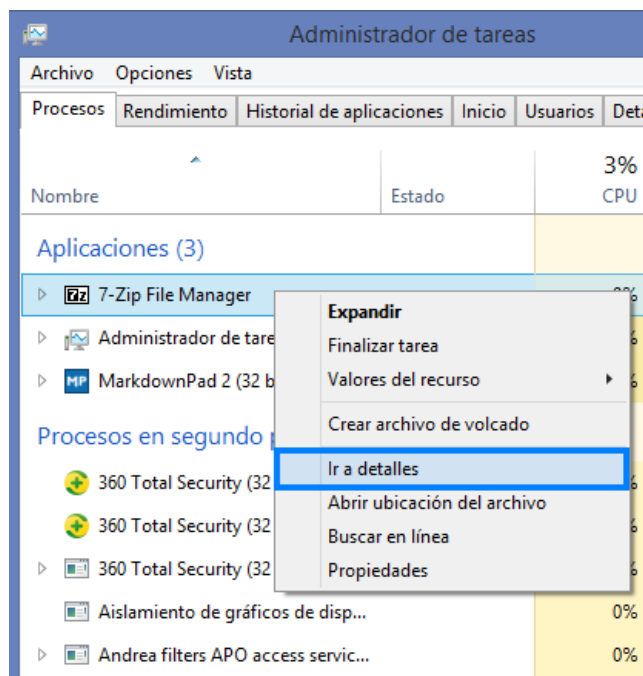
Administrador de tareas

Archivo Opciones Vista

Procesos | Rendimiento | Historial de aplicaciones | Inicio | Usuarios | Deta

Nombre Estado 3% CPU

Aplicaciones (3)

7-Zip File Manager 0%

Administrador de tare %

MarkdownPad 2 (32 b %

Procesos en segundo p

360 Total Security (32 %

360 Total Security (32 %

360 Total Security (32 %

Aislamiento de gráficos de disp... 0%

Andrea filters APO access servic... 0%

Expandir
Finalizar tarea
Valores del recurso
Crear archivo de volcado
Ir a detalles
Abrir ubicación del archivo
Buscar en línea
Propiedades